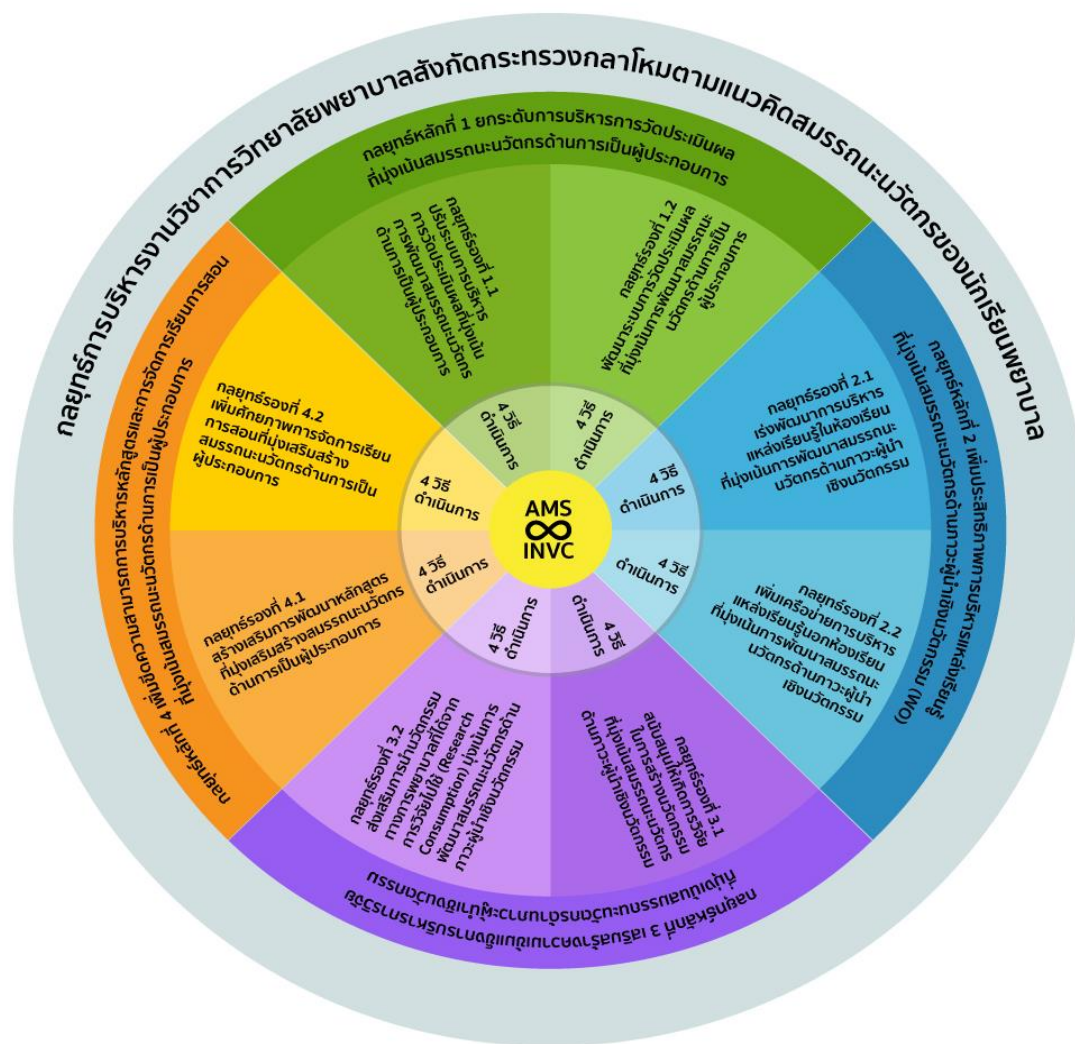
กลยุทธ์การบริหารงานวิชาการวิทยาลัยพยาบาลสังกัดกระทรวงกลาโหมตามแนวคิดสมรรถนะนวัตกรของนักเรียนพยาบาล

กลยุทธ์หลักที่ 1 ยกระดับการบริหารการวัดประเมินผลที่มุ่งเน้นสมรรถนะนวัตกรด้านการเป็นผู้ประกอบการ

กลยุทธ์รองที่ 1.1 ปรับระบบการบริหารการวัดประเมินผลที่มุ่งเน้นการพัฒนาสมรรถนะนวัตกรด้านการเป็นผู้ประกอบการ

กลยุทธ์รองที่ 1.2 พัฒนาระบบการวัดประเมินผลที่มุ่งเน้นการพัฒนาสมรรถนะนวัตกรด้านการเป็นผู้ประกอบการ

4 วิธีดำเนินการ

4 วิธีดำเนินการ

กลยุทธ์หลักที่ 2 เพิ่มประสิทธิภาพการบริหารแหล่งเรียนรู้ที่มุ่งเน้นสมรรถนะนวัตกรด้านภาวะผู้นำเชิงนวัตกรรม (OW)

กลยุทธ์รองที่ 2.1 เร่งพัฒนาการบริหารแหล่งเรียนรู้ในห้องเรียนที่มุ่งเน้นการพัฒนาสมรรถนะนวัตกรด้านภาวะผู้นำเชิงนวัตกรรม

4 วิธีดำเนินการ

กลยุทธ์รองที่ 2.2 เพิ่มเครือข่ายการบริหารแหล่งเรียนรู้นอกห้องเรียนที่มุ่งเน้นการพัฒนาสมรรถนะนวัตกรด้านภาวะผู้นำเชิงนวัตกรรม

4 วิธีดำเนินการ

AMS ∞ INVC

กลยุทธ์หลักที่ 3 เสริมสร้างการบริหารการวิจัยที่มุ่งเน้นสมรรถนะนวัตกรด้านภาวะผู้นำเชิงนวัตกรรม

กลยุทธ์รองที่ 3.1 สนับสนุนให้เกิดการวิจัยในการสร้างนวัตกรรมที่มุ่งเน้นสมรรถนะนวัตกรด้านภาวะผู้นำเชิงนวัตกรรม

4 วิธีดำเนินการ

กลยุทธ์รองที่ 3.2 ส่งเสริมการนำนวัตกรรมทางการพยาบาลที่ได้จากการวิจัยไปใช้ (Research Consumption) มุ่งเน้นการพัฒนาสมรรถนะนวัตกรด้านภาวะผู้นำเชิงนวัตกรรม

4 วิธีดำเนินการ

กลยุทธ์หลักที่ 4 เพิ่มขีดความสามารถการบริหารหลักสูตรและการจัดการเรียนการสอนที่มุ่งเน้นสมรรถนะนวัตกรด้านการเป็นผู้ประกอบการ

กลยุทธ์รองที่ 4.1 สร้างเสริมการพัฒนาหลักสูตรที่มุ่งเสริมสร้างสมรรถนะนวัตกรด้านการเป็นผู้ประกอบการ

4 วิธีดำเนินการ

กลยุทธ์รองที่ 4.2 เพิ่มศักยภาพการจัดการเรียนการสอนที่มุ่งเสริมสร้างสมรรถนะนวัตกรด้านการเป็นผู้ประกอบการ

4 วิธีดำเนินการ